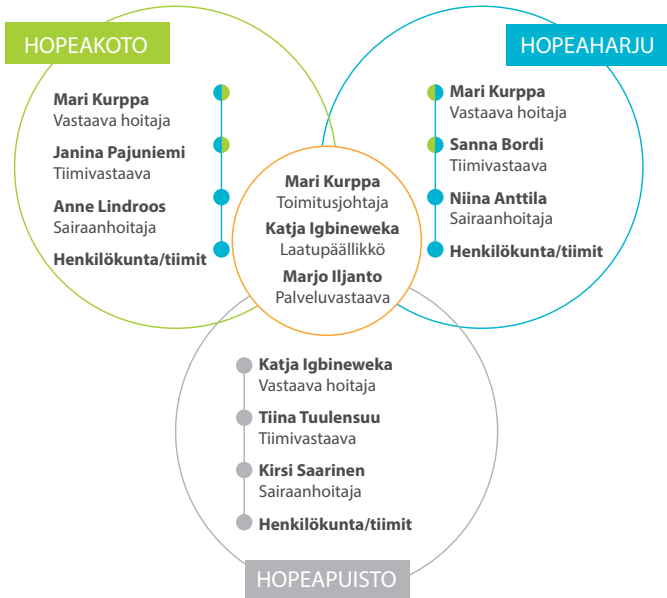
HOPEAKOTO

Mari Kurppa
Vastaava hoitaja

Janina Pajuniemi
Tiimivastaava

Anne Lindroos
Sairaanhoitaja

Henkilökunta/tiimit

HOPEAHARJU

Mari Kurppa
Vastaava hoitaja

Sanna Bordi
Tiimivastaava

Niina Anttila
Sairaanhoitaja

Henkilökunta/tiimit

Mari Kurppa
Toimitusjohtaja

Katja Igbineweka
Laatupäällikkö

Marjo Iljanto
Palveluvastaava

Katja Igbineweka
Vastaava hoitaja

Tiina Tuulensuu
Tiimivastaava

Kirsi Saarinen
Sairaanhoitaja

Henkilökunta/tiimit

HOPEAPUISTO